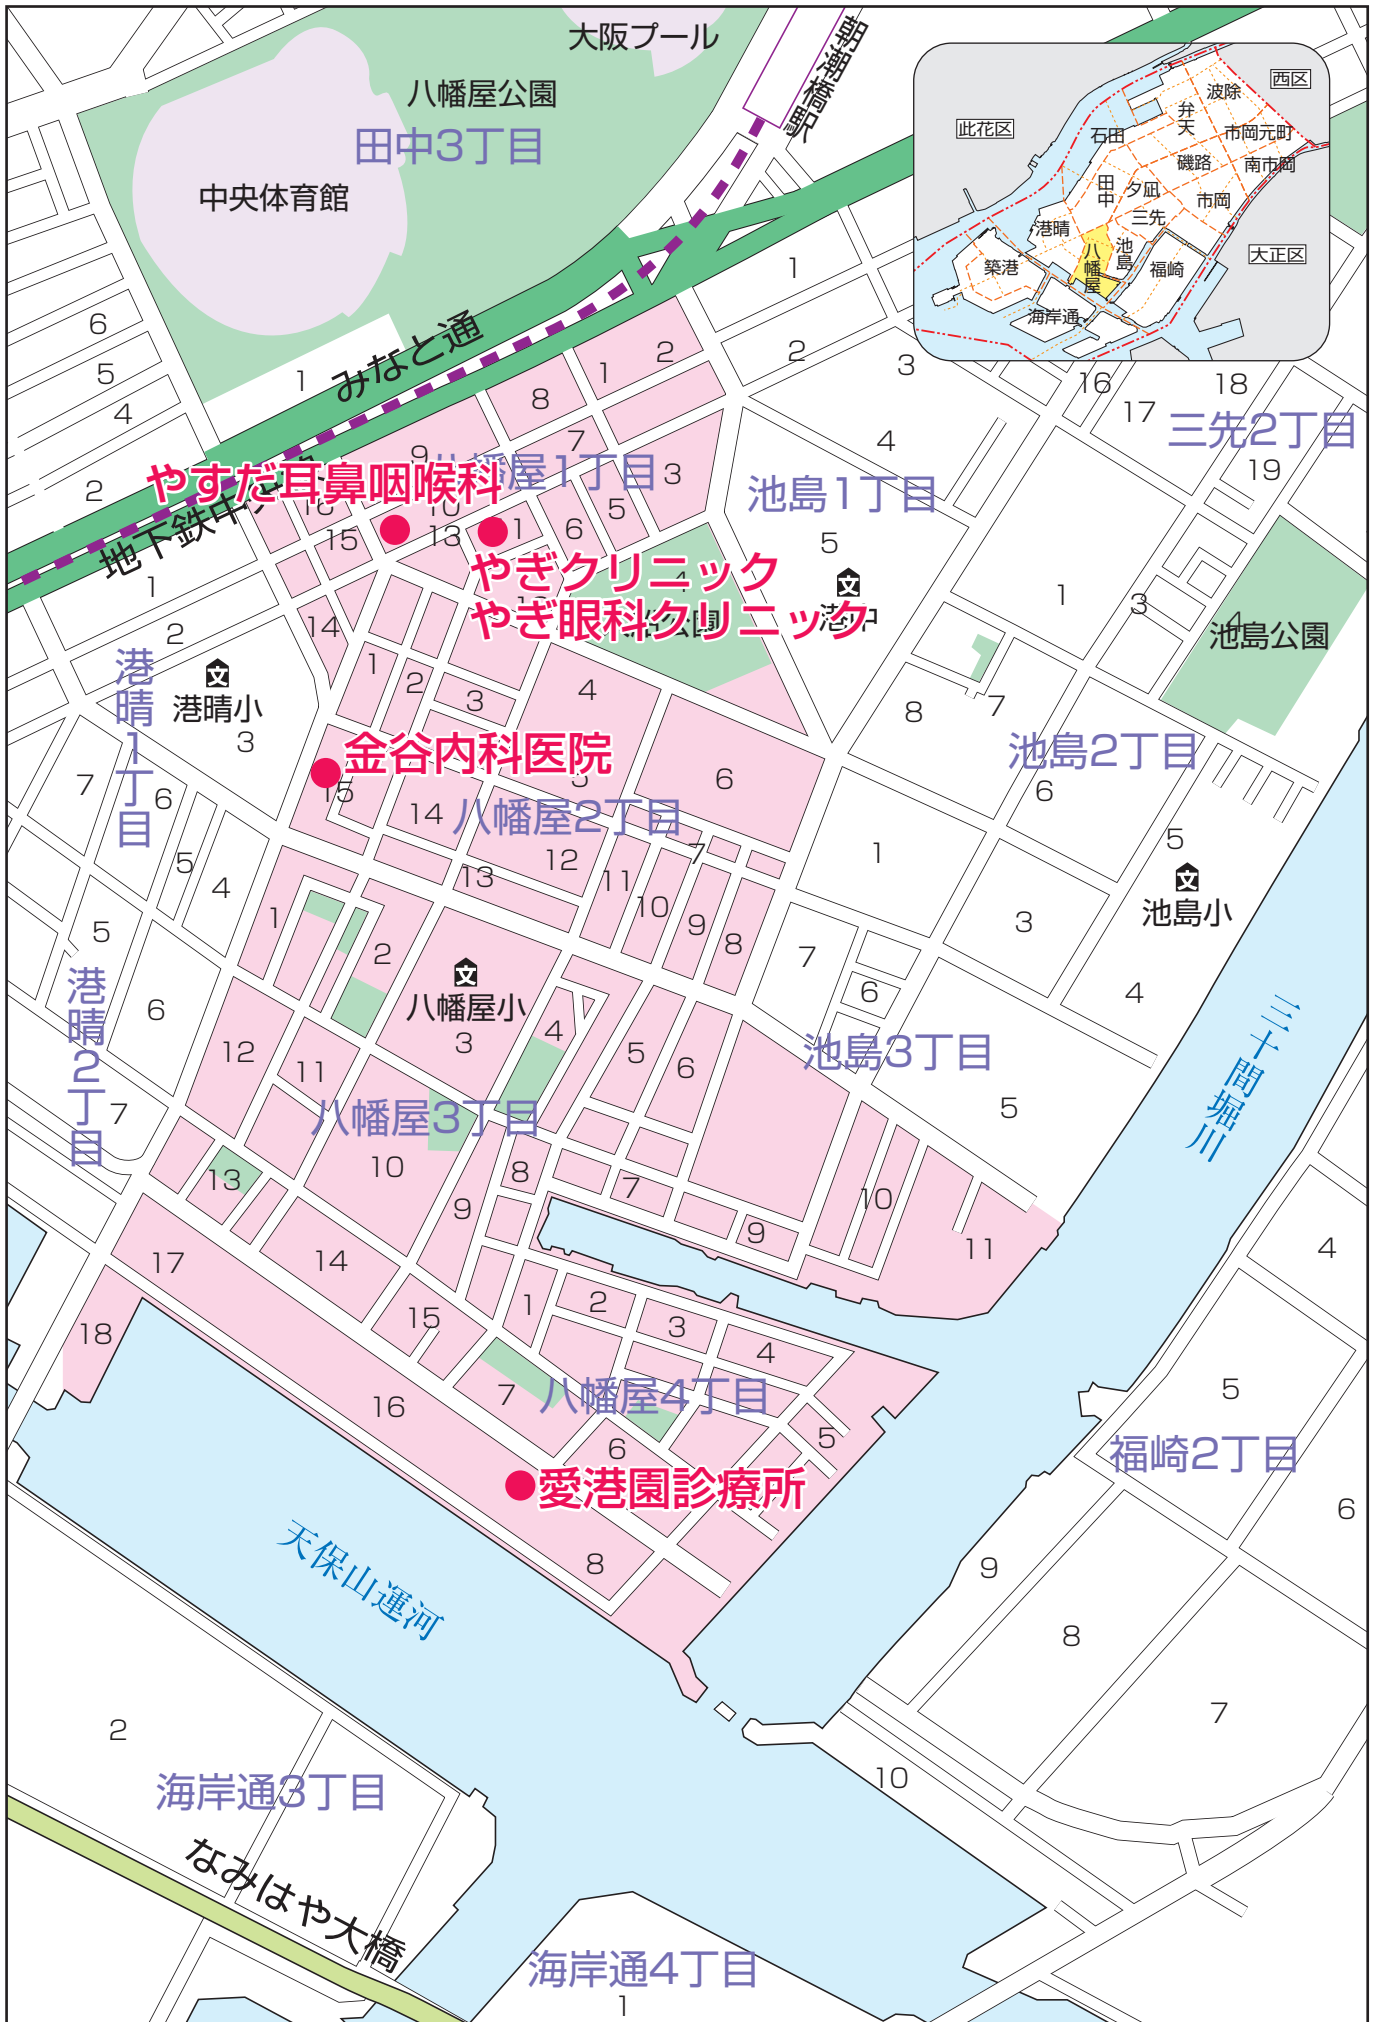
大阪プール
朝潮橋駅
八幡屋公園
田中3丁目
中央体育館
西区
波除
此花区
弁天
石田
市岡元町
磯路
南市岡
田中
夕凪
市岡
三先
港晴
池島
大正区
八幡屋
福崎
築港
海岸通
みなと通
1
2
1
2
3
8
1
7
4
16
17
18
三先2丁目
6
5
4
2
9
やすだ耳鼻咽喉科
八幡屋1丁目
3
池島1丁目
19
地下鉄中央線
16
15
10
13
1
6
5
5
1
やぎクリニック
やぎ眼科クリニック
文
1
3
池島公園
2
14
1
2
3
4
港晴1丁目
文
港晴小
3
8
7
金谷内科医院
池島2丁目
7
6
15
14
八幡屋2丁目
6
6
5
4
12
7
13
11
10
9
8
1
5
文
池島小
1
3
5
2
文
八幡屋小
3
7
6
4
港晴2丁目
6
4
5
6
池島3丁目
三十間堀川
12
11
7
八幡屋3丁目
5
10
8
7
10
13
9
9
11
17
14
15
1
2
3
4
18
16
7
八幡屋4丁目
5
5
6
福崎2丁目
6
愛港園診療所
天保山運河
8
9
8
7
2
10
海岸通3丁目
なみはや大橋
海岸通4丁目
1